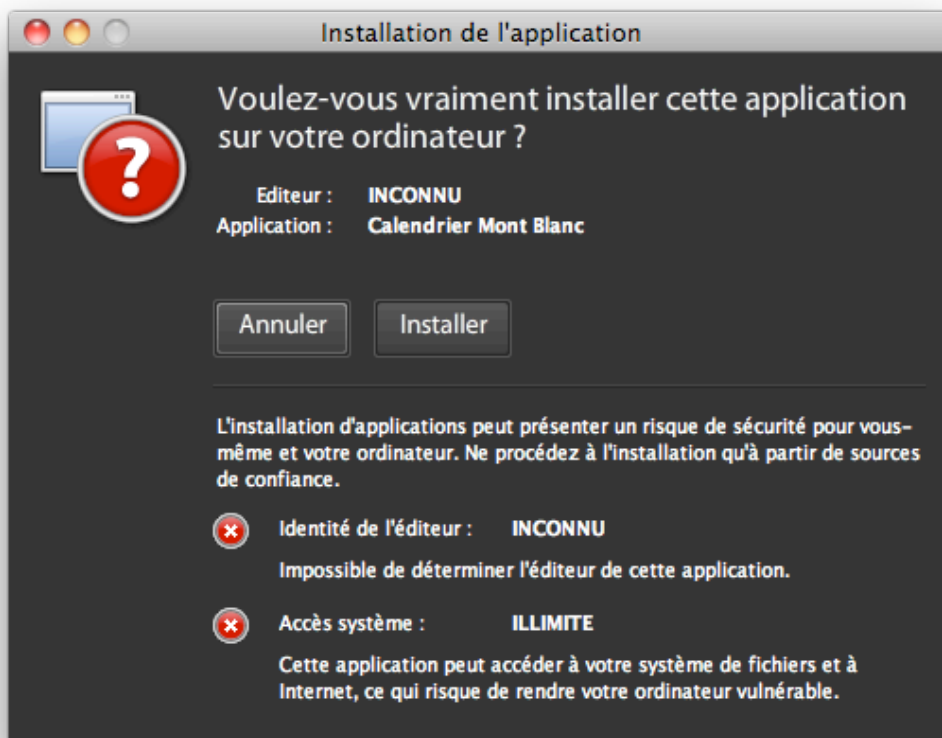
Installation de l'application

Voulez-vous vraiment installer cette application sur votre ordinateur ?

Editeur : INCONNU
Application : Calendrier Mont Blanc

Annuler Installer

L'installation d'applications peut présenter un risque de sécurité pour vous-même et votre ordinateur. Ne procédez à l'installation qu'à partir de sources de confiance.

Identité de l'éditeur : INCONNU

Impossible de déterminer l'éditeur de cette application.

Accès système : ILLIMITE

Cette application peut accéder à votre système de fichiers et à Internet, ce qui risque de rendre votre ordinateur vulnérable.